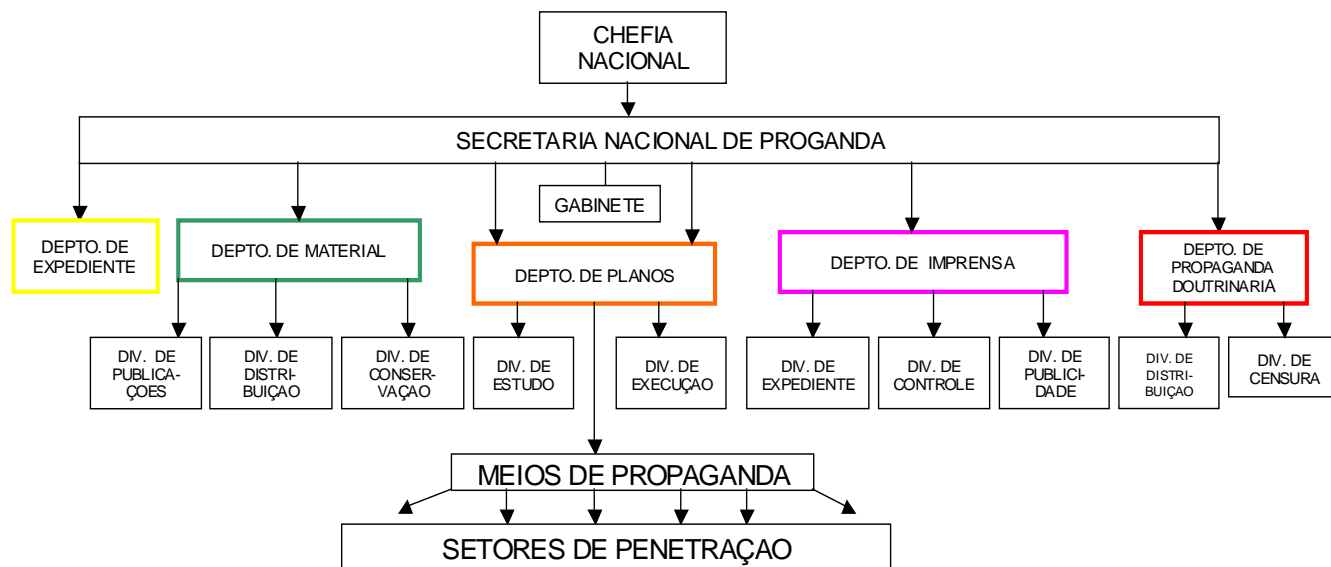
CHEFIA NACIONAL

SECRETARIA NACIONAL DE PROGANDA

GABINETE

DEPTO. DE EXPEDIENTE

DEPTO. DE MATERIAL

DEPTO. DE PLANOS

DEPTO. DE IMPRENSA

DEPTO. DE PROPAGANDA DOUTRINARIA

DIV. DE PUBLICAÇOES

DIV. DE DISTRIBUIÇAO

DIV. DE CONSERVAÇAO

DIV. DE ESTUDO

DIV. DE EXECUÇAO

DIV. DE EXPEDIENTE

DIV. DE CONTROLE

DIV. DE PUBLICIDADE

DIV. DE DISTRIBUIÇAO

DIV. DE CENSURA

MEIOS DE PROPAGANDA

SETORES DE PENETRAÇAO